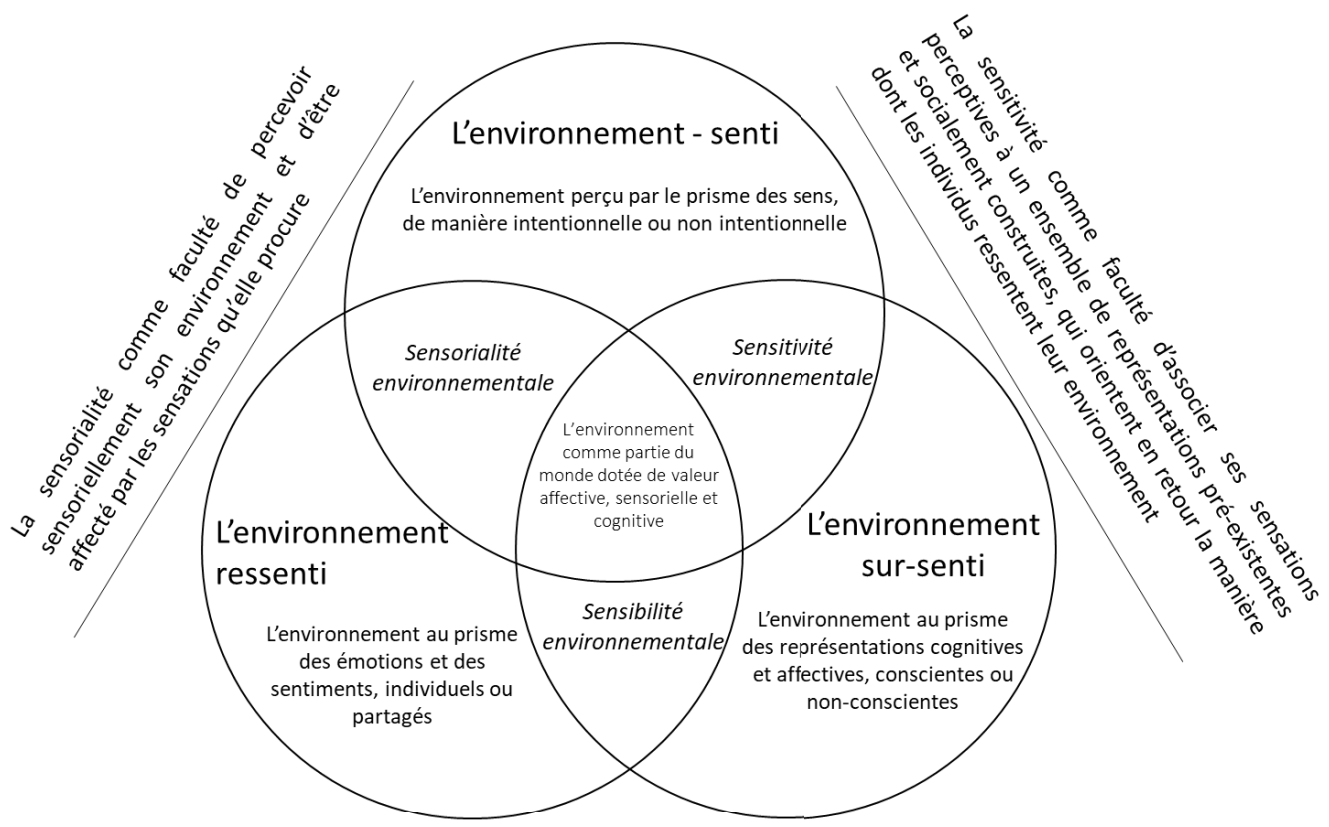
La sensorialité comme faculté de percevoir sensoriellement son environnement et d'être affecté par les sensations qu'elle procure

L'environnement - senti

L'environnement perçu par le prisme des sens, de manière intentionnelle ou non intentionnelle

La sensitivité comme faculté d'associer ses sensations perceptives à un ensemble de représentations pré-existentes et socialement construites, qui orientent en retour la manière dont les individus ressentent leur environnement

Sensorialité environnementale

Sensitivité environnementale

L'environnement comme partie du monde dotée de valeur affective, sensorielle et cognitive

L'environnement ressenti

L'environnement au prisme des émotions et des sentiments, individuels ou partagés

Sensibilité environnementale

L'environnement sur-senti

L'environnement au prisme des représentations cognitives et affectives, conscientes ou non-conscientes